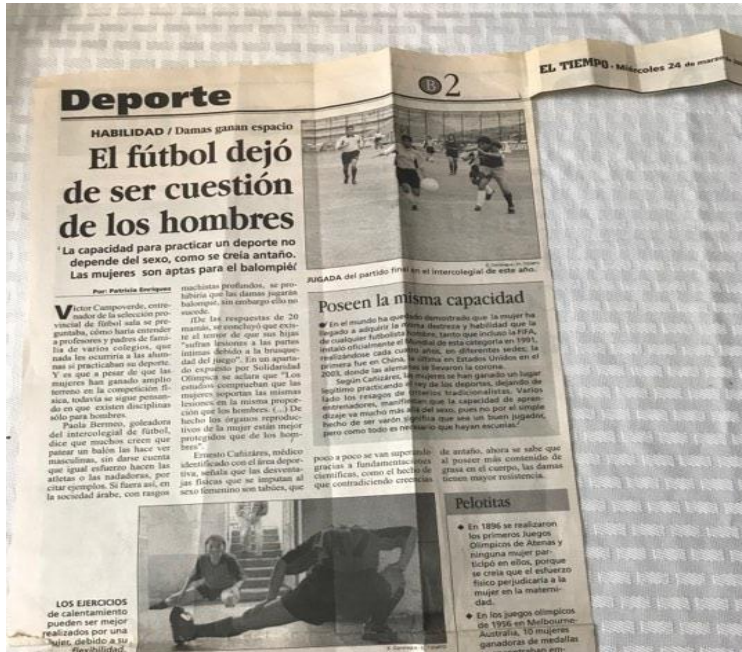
EL TIEMPO · Miércoles 24 de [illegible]

B2

Deporte

HABILIDAD / Damas ganan espacio

El fútbol dejó de ser cuestión de los hombres

"La capacidad para practicar un deporte no depende del sexo, como se creía antaño. Las mujeres son aptas para el balompié"

Por: Patricia Enríquez

Víctor Campoverde, entrenador de la selección provincial de fútbol sala se preguntaba, cómo haría entender a profesores y padres de familia de varios colegios, que nada les ocurriría a las alumnas si practicaban su deporte. Y es que a pesar de que las mujeres han ganado amplio terreno en la competición física, todavía se sigue pensando en que existen disciplinas sólo para hombres.

Paola Bermeo, goleadora del intercolegial de fútbol, dice que muchos creen que patear un balón las hace ver masculinas, sin darse cuenta que igual esfuerzo hacen las atletas o las nadadoras, por citar ejemplos. Si fuera así, en la sociedad árabe, con rasgos machistas profundos, se prohibiría que las damas jugaran balompié, sin embargo ello no sucede.

¿De las respuestas de 20 mamás, se concluyó que existe el temor de que sus hijas "sufran lesiones a las partes íntimas debido a la brusquedad del juego". En un apartado expuesto por Solidaridad Olímpica se aclara que "Los estudios comprueban que las mujeres soportan las mismas lesiones en la misma proporción que los hombres. (...) De hecho los órganos reproductivos de la mujer están mejor protegidos que de los hombres".

Ernesto Cañizares, médico identificado con el área deportiva, señala que las desventajas físicas que se imputan al sexo femenino son tabúes, que poco a poco se van superando gracias a fundamentaciones científicas, como el hecho de que contradiciendo creencias de antaño, ahora se sabe que al poseer más contenido de grasa en el cuerpo, las damas tienen mayor resistencia.

JUGADA del partido final en el intercolegial de este año.

Poseen la misma capacidad

En el mundo ha quedado demostrado que la mujer ha llegado a adquirir la misma destreza y habilidad que la de cualquier futbolista hombre, tanto que incluso la FIFA instaló oficialmente el Mundial de esta categoría en 1991, realizándose cada cuatro años, en diferentes sedes; la primera fue en China, la última en Estados Unidos en el 2003, donde las alemanas se llevaron la corona.

Según Cañizares, las mujeres se han ganado un lugar legítimo practicando el rey de los deportes, dejando de lado los rezagos de criterios tradicionalistas. Varios entrenadores, manifiestan que la capacidad de aprendizaje va mucho más allá del sexo, pues no por el simple hecho de ser varón significa que sea un buen jugador, pero como todo es necesario que hayan escuelas.

Pelotitas

En 1896 se realizaron los primeros Juegos Olímpicos de Atenas y ninguna mujer participó en ellos, porque se creía que el esfuerzo físico perjudicaría a la mujer en la maternidad.

En los juegos olímpicos de 1956 en Melbourne, Australia, 10 mujeres ganadoras de medallas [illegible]

LOS EJERCICIOS de calentamiento pueden ser mejor realizados por una mujer, debido a su flexibilidad.